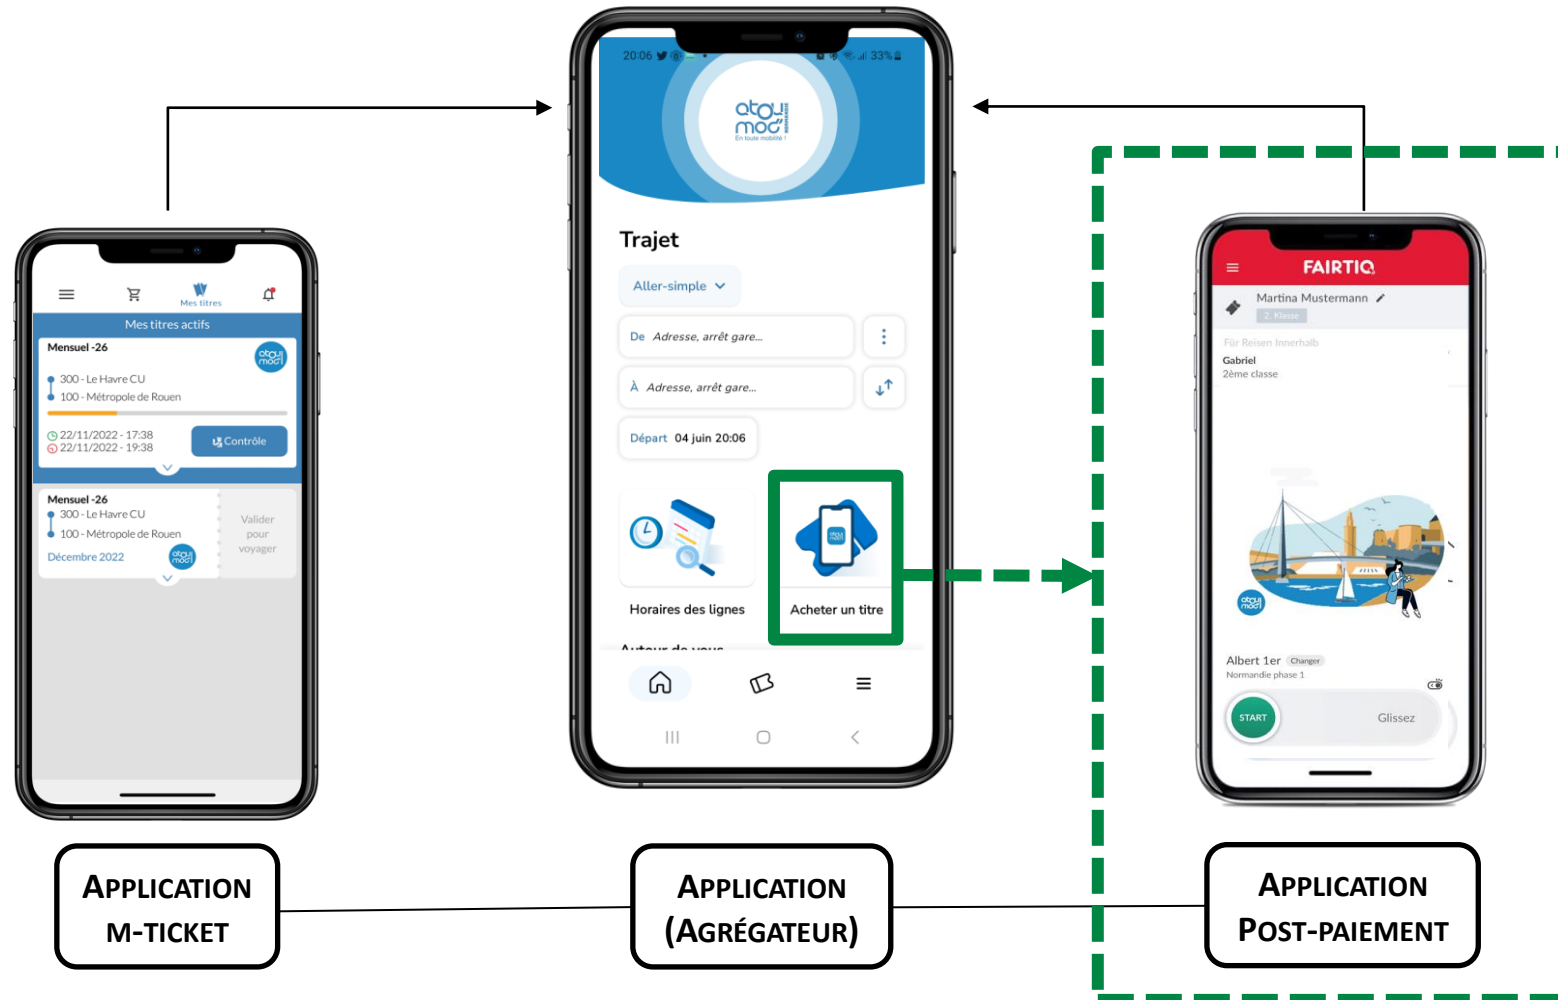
Mes titres

Mes titres actifs

Mensuel -26

300 - Le Havre CU

100 - Métropole de Rouen

22/11/2022 - 17:38

22/11/2022 - 19:38

Contrôle

Mensuel -26

300 - Le Havre CU

100 - Métropole de Rouen

Décembre 2022

Valider pour voyager

20:06

33%

atoumod

En toute mobilité !

Trajet

Aller-simple

De Adresse, arrêt gare...

À Adresse, arrêt gare...

Départ 04 juin 20:06

Horaires des lignes

Acheter un titre

Autour de vous

FAIRTIQ

Martina Mustermann

2. Klasse

Für Reisen Innerhalb

Gabriel

2ème classe

Albert 1er Changer

Normandie phase 1

START

Glissez

APPLICATION M-TICKET

APPLICATION (AGRÉGATEUR)

APPLICATION POST-PAIEMENT